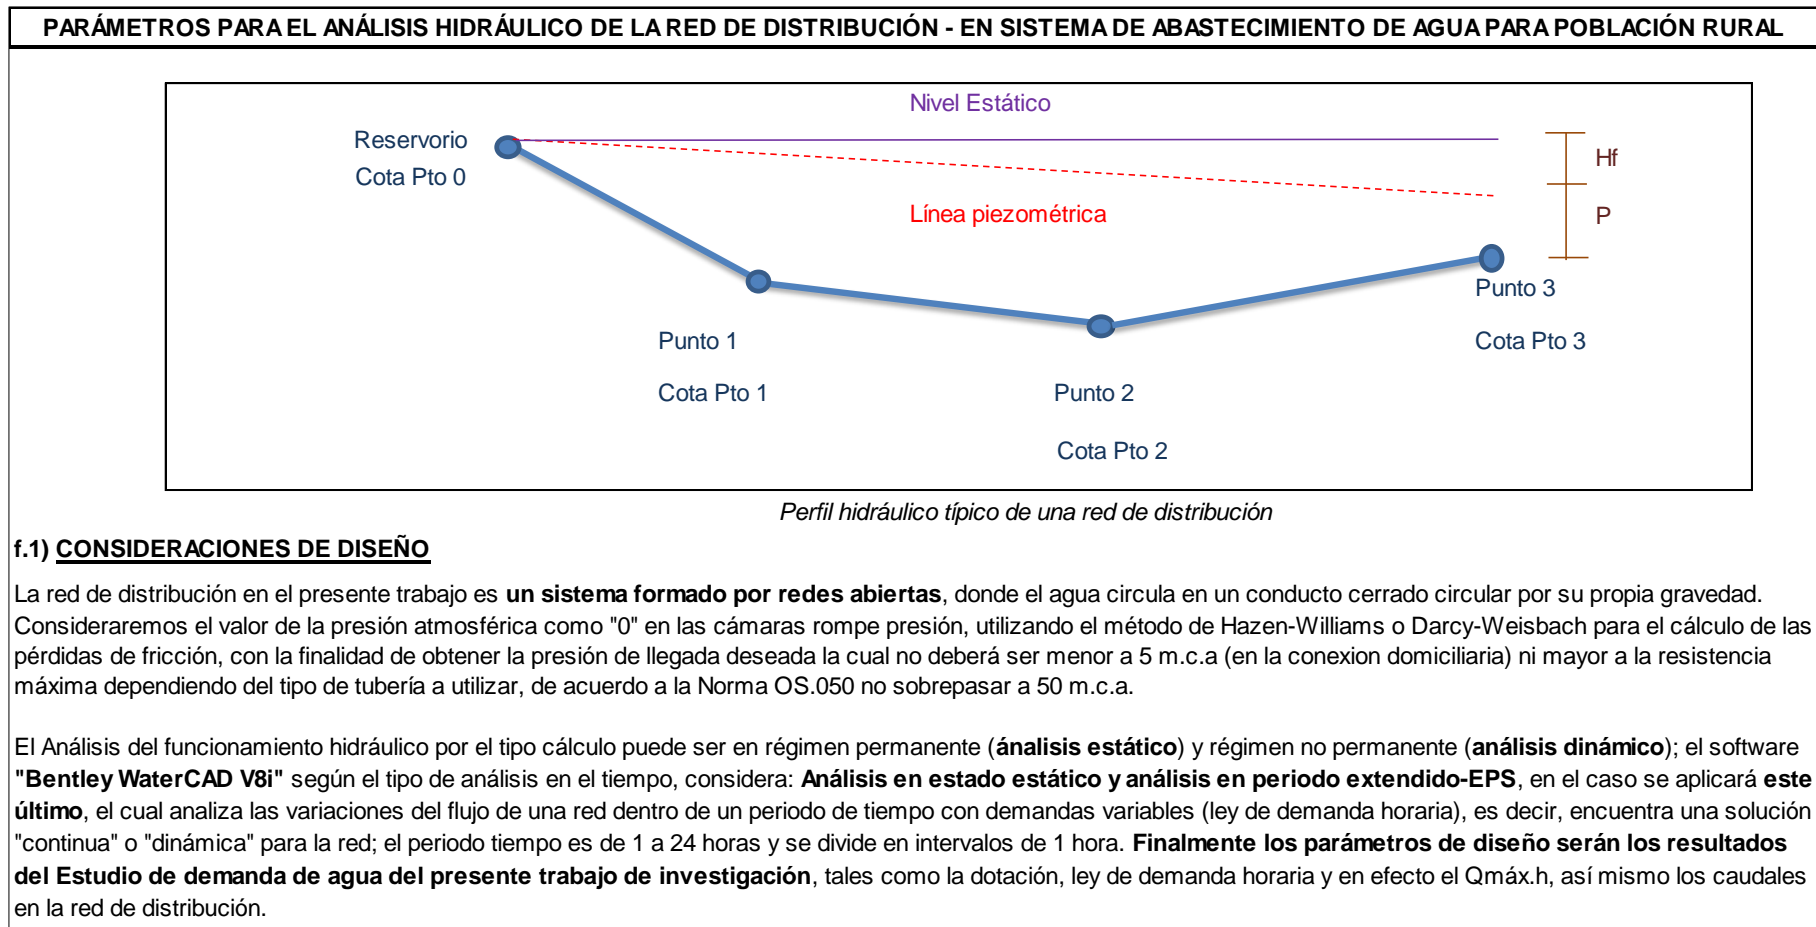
PARÁMETROS PARA EL ANÁLISIS HIDRÁULICO DE LA RED DE DISTRIBUCIÓN - EN SISTEMA DE ABASTECIMIENTO DE AGUA PARA POBLACIÓN RURAL

Nivel Estático

Reservorio

Cota Pto 0

Hf

Línea piezométrica

P

Punto 3

Cota Pto 3

Punto 1

Cota Pto 1

Punto 2

Cota Pto 2

Perfil hidráulico típico de una red de distribución

f.1) CONSIDERACIONES DE DISEÑO

La red de distribución en el presente trabajo es un sistema formado por redes abiertas, donde el agua circula en un conducto cerrado circular por su propia gravedad. Consideraremos el valor de la presión atmosférica como "0" en las cámaras rompe presión, utilizando el método de Hazen-Williams o Darcy-Weisbach para el cálculo de las pérdidas de fricción, con la finalidad de obtener la presión de llegada deseada la cual no deberá ser menor a 5 m.c.a (en la conexion domiciliaria) ni mayor a la resistencia máxima dependiendo del tipo de tubería a utilizar, de acuerdo a la Norma OS.050 no sobrepasar a 50 m.c.a.

El Análisis del funcionamiento hidráulico por el tipo cálculo puede ser en régimen permanente (ánalisis estático) y régimen no permanente (análisis dinámico); el software "Bentley WaterCAD V8i" según el tipo de análisis en el tiempo, considera: Análisis en estado estático y análisis en periodo extendido-EPS, en el caso se aplicará este último, el cual analiza las variaciones del flujo de una red dentro de un periodo de tiempo con demandas variables (ley de demanda horaria), es decir, encuentra una solución "continua" o "dinámica" para la red; el periodo tiempo es de 1 a 24 horas y se divide en intervalos de 1 hora. Finalmente los parámetros de diseño serán los resultados del Estudio de demanda de agua del presente trabajo de investigación, tales como la dotación, ley de demanda horaria y en efecto el Qmáx.h, así mismo los caudales en la red de distribución.